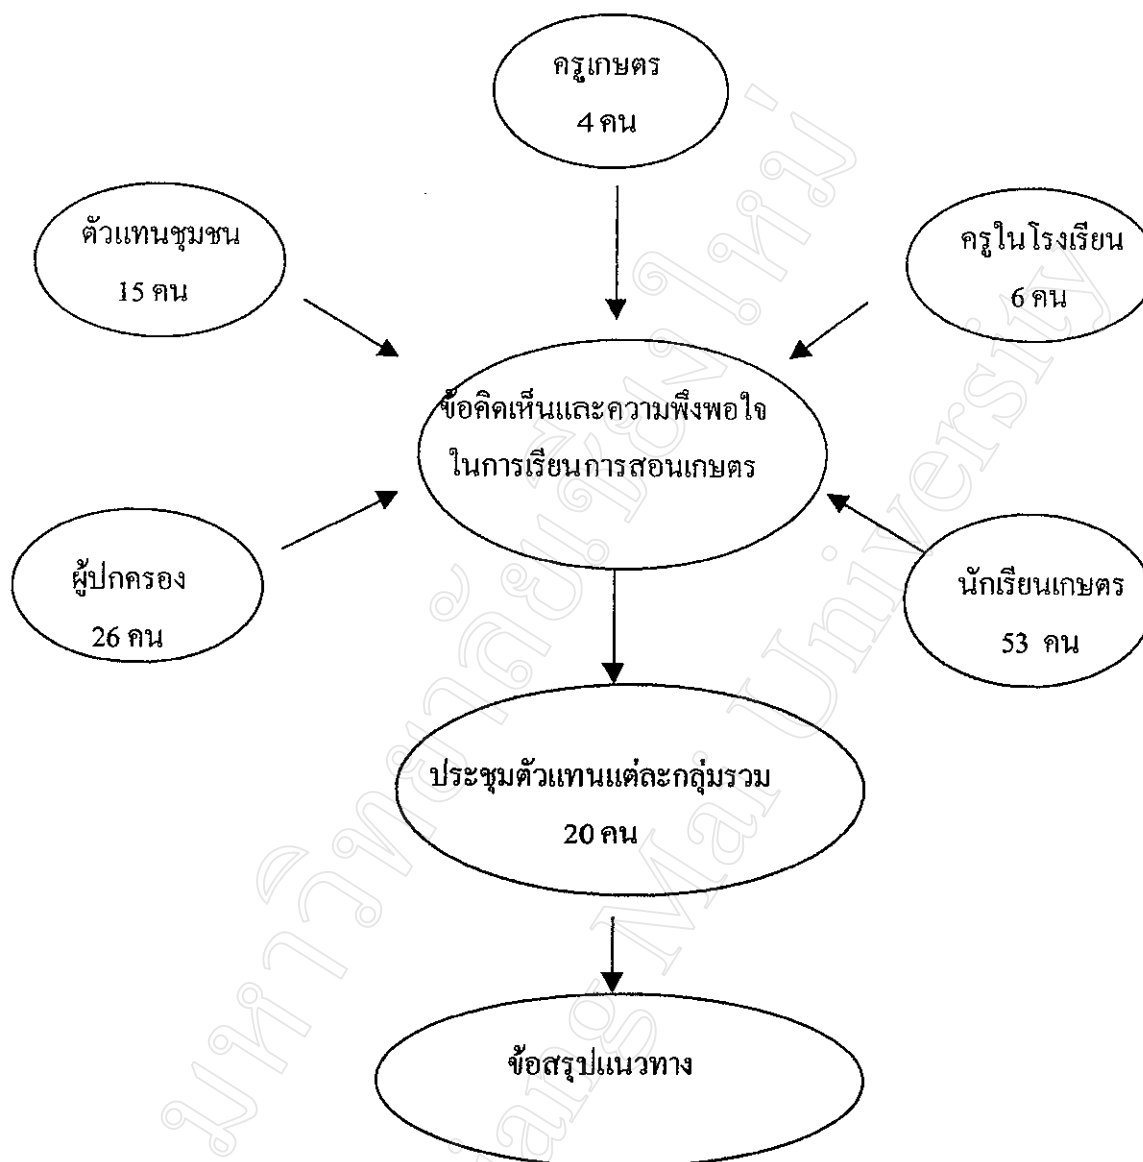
ครูเกษตร
4 คน

ตัวแทนชุมชน
15 คน

ครูในโรงเรียน
6 คน

ข้อคิดเห็นและความพึงพอใจ
ในการเรียนการสอนเกษตร

ผู้ปกครอง
26 คน

นักเรียนเกษตร
53 คน

ประชุมตัวแทนแต่ละกลุ่มรวม
20 คน

ข้อสรุปแนวทาง

มหาวิทยาลัยเชียงใหม่
Chiang Mai University